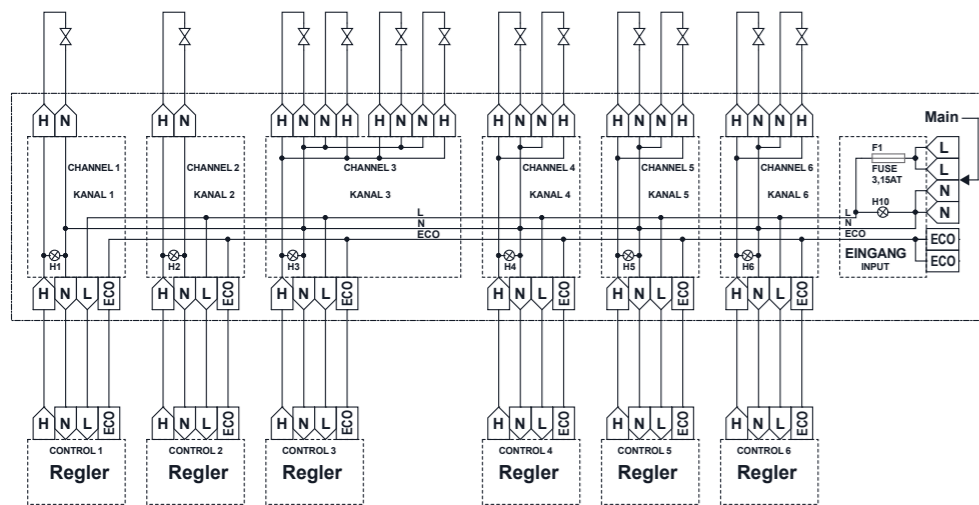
H N
CHANNEL 1
KANAL 1
H1
H N L ECO

H N
CHANNEL 2
KANAL 2
H2
H N L ECO

H N N H H N N H
CHANNEL 3
KANAL 3
H3
H N L ECO

L
N
ECO

H N N H
CHANNEL 4
KANAL 4
H4
H N L ECO

H N N H
CHANNEL 5
KANAL 5
H5
H N L ECO

H N N H
CHANNEL 6
KANAL 6
H6
H N L ECO

Main
F1
FUSE 3,15AT
L
L
N
N
H10
L
N
ECO
EINGANG
INPUT
ECO
ECO

H N L ECO
CONTROL 1
Regler

H N L ECO
CONTROL 2
Regler

H N L ECO
CONTROL 3
Regler

H N L ECO
CONTROL 4
Regler

H N L ECO
CONTROL 5
Regler

H N L ECO
CONTROL 6
Regler